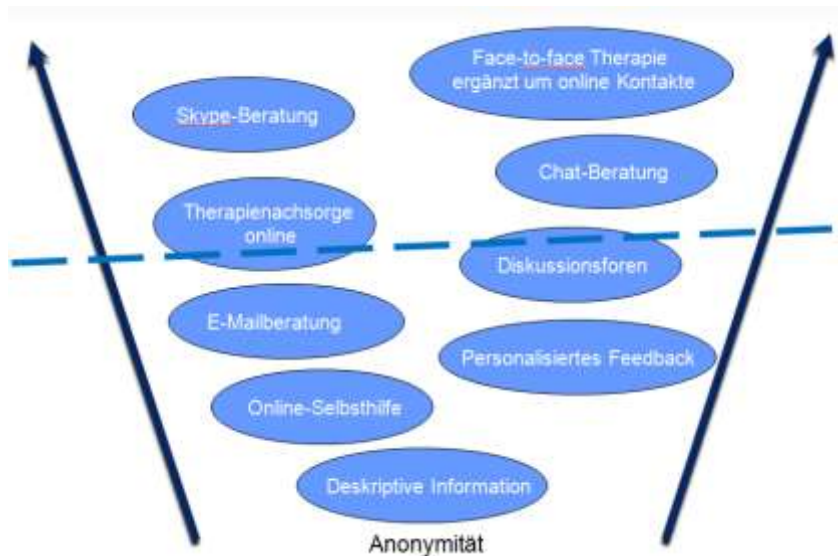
Face-to-face Therapie ergänzt um online Kontakte

Skype-Beratung

Chat-Beratung

Therapienachsorge online

Diskussionsforen

E-Mailberatung

Personalisiertes Feedback

Online-Selbsthilfe

Deskriptive Information

Anonymität